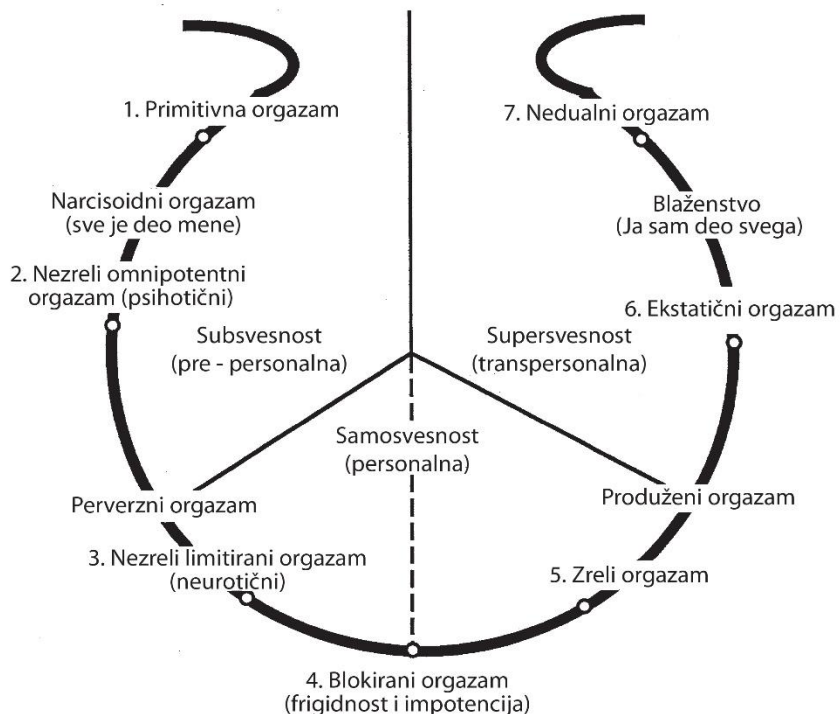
1. Primitivna orgazam

7. Nedualni orgazam

Narcisoidni orgazam
(sve je deo mene)

Blaženstvo
(Ja sam deo svega)

2. Nezreli omnipotentni orgazam (psihotični)

6. Ekstatični orgazam

Subsvesnost
(pre - personalna)

Supersvesnost
(transpersonalna)

Samosvesnost
(personalna)

Perverzni orgazam

Produženi orgazam

3. Nezreli limitirani orgazam
(neurotični)

5. Zreli orgazam

4. Blokirani orgazam
(frigidnost i impotencija)